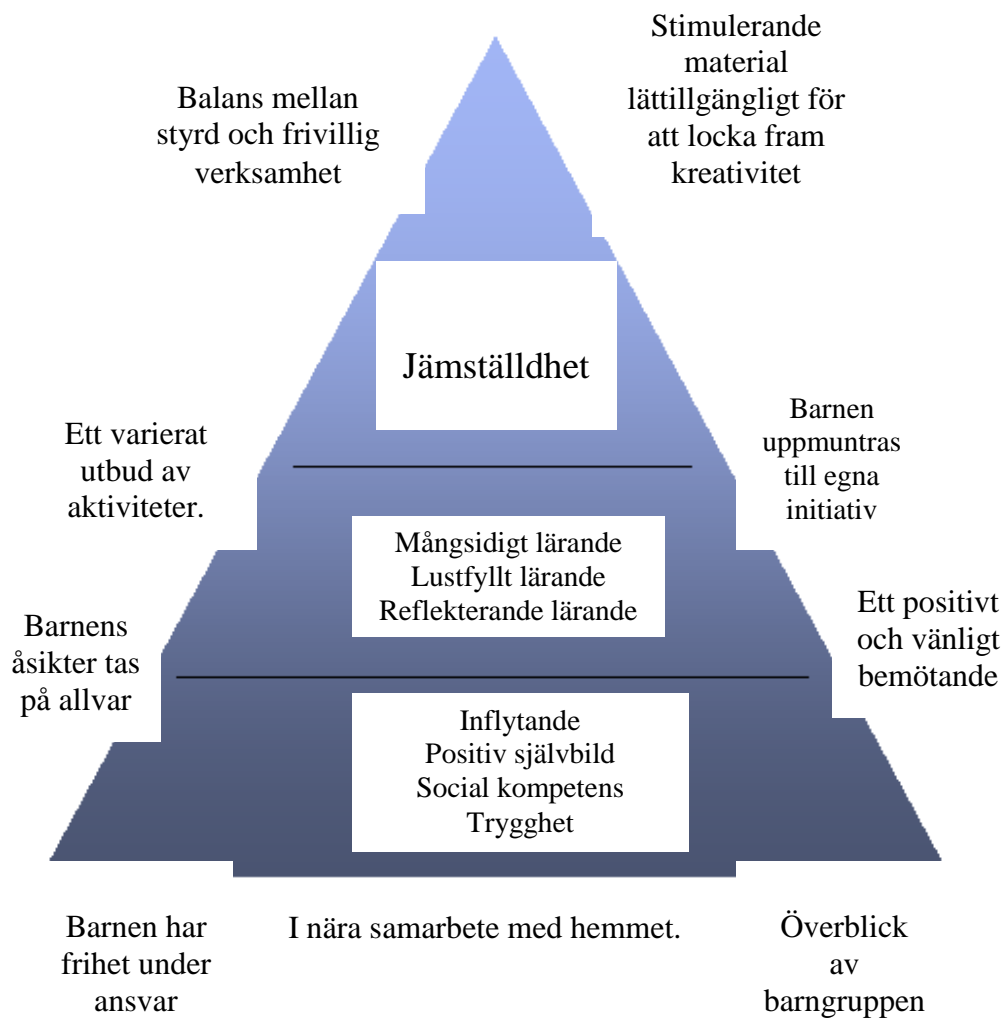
Balans mellan styrd och frivillig verksamhet

Stimulerande material lättillgängligt för att locka fram kreativitet

Jämställdhet

Ett varierat utbud av aktiviteter.

Barnen uppmuntras till egna initiativ

Mångsidigt lärande
Lustfyllt lärande
Reflekterande lärande

Barnens åsikter tas på allvar

Ett positivt och vänligt bemötande

Inflytande
Positiv självbild
Social kompetens
Trygghet

Barnen har frihet under ansvar

I nära samarbete med hemmet.

Överblick av barngruppen